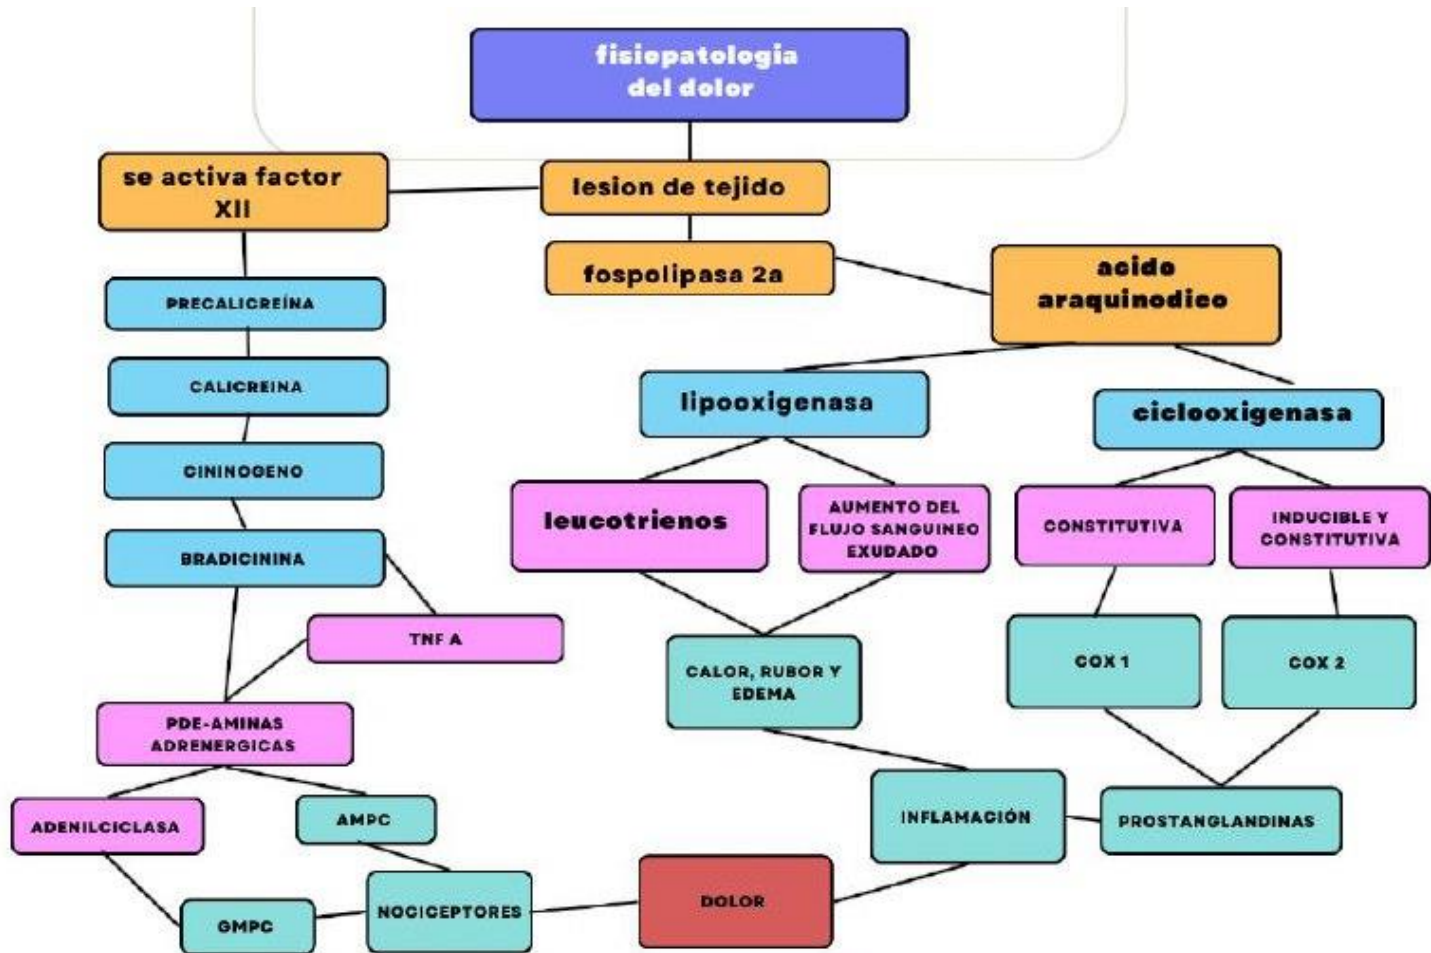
fisiopatologia del dolor

se activa factor XII

lesion de tejido

fospolipasa 2a

acido araquinodico

PRECALICREÍNA

CALICREINA

CININOGENO

BRADICININA

TNF A

PDE-AMINAS ADRENERGICAS

ADENILCICLASA

AMPC

GMPC

NOCICEPTORES

DOLOR

lipooxigenasa

leucotrienos

AUMENTO DEL FLUJO SANGUINEO EXUDADO

CALOR, RUBOR Y EDEMA

INFLAMACIÓN

ciclooxigenasa

CONSTITUTIVA

INDUCIBLE Y CONSTITUTIVA

COX 1

COX 2

PROSTANGLANDINAS